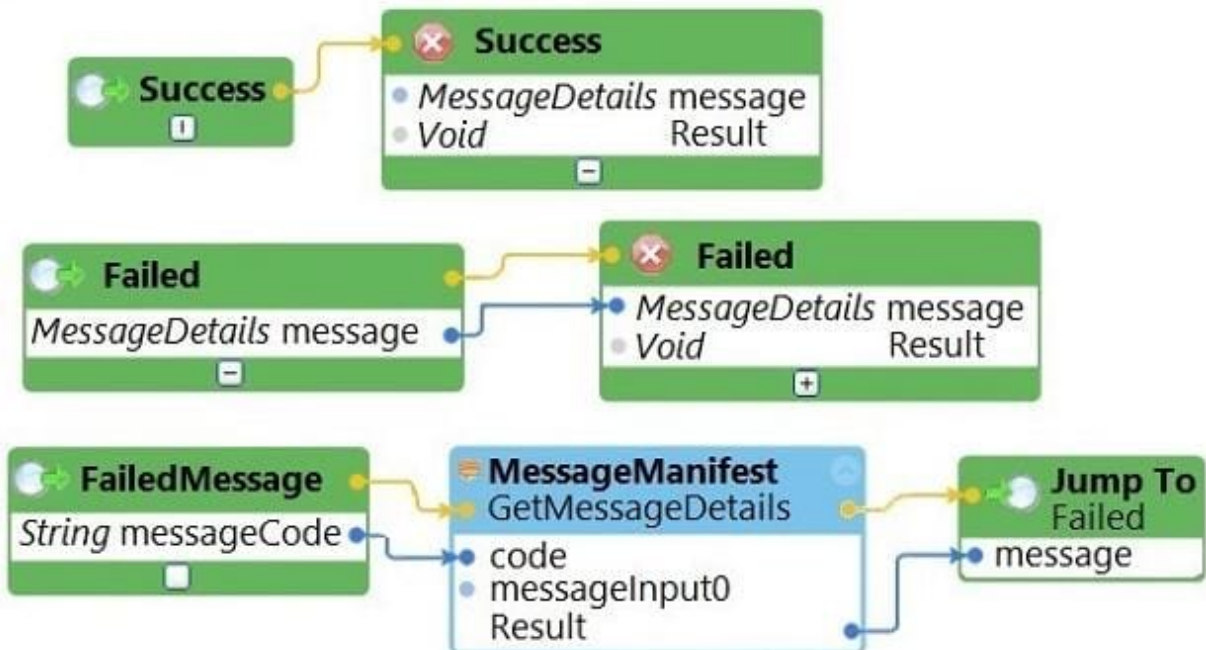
Success

Success
MessageDetails message
Void Result

Failed
MessageDetails message

Failed
MessageDetails message
Void Result

FailedMessage
String messageCode

MessageManifest
GetMessageDetails
code
messageInput0
Result

Jump To
Failed
message